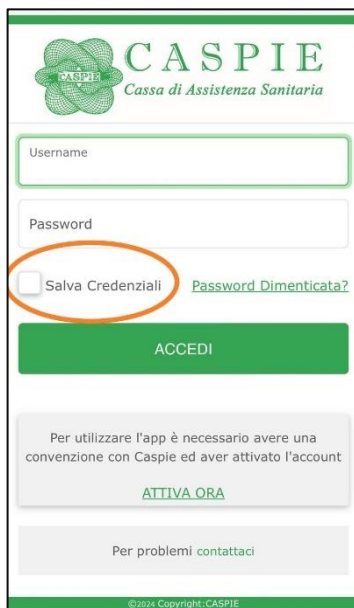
CASPIE

CASPIE
Cassa di Assistenza Sanitaria

Username

Password

Salva Credenziali

Password Dimenticata?

ACCEDI

Per utilizzare l'app è necessario avere una convenzione con Caspie ed aver attivato l'account

ATTIVA ORA

Per problemi contattaci

©2024 Copyright:CASPIE